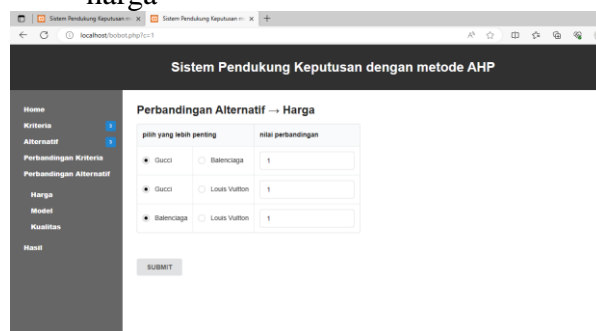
harga

Sistem Pendukung Keputusan m × Sistem Pendukung Keputusan m × +

localhost/bobot.php?c=1

Sistem Pendukung Keputusan dengan metode AHP

Home
Kriteria
Alternatif
Perbandingan Kriteria
Perbandingan Alternatif
Harga
Model
Kualitas
Hasil

Perbandingan Alternatif → Harga

| pilih yang lebih penting | | nilai perbandingan |
|---|---|---|
| Gucci | Balenciaga | 1 |
| Gucci | Louis Vuitton | 1 |
| Balenciaga | Louis Vuitton | 1 |

SUBMIT